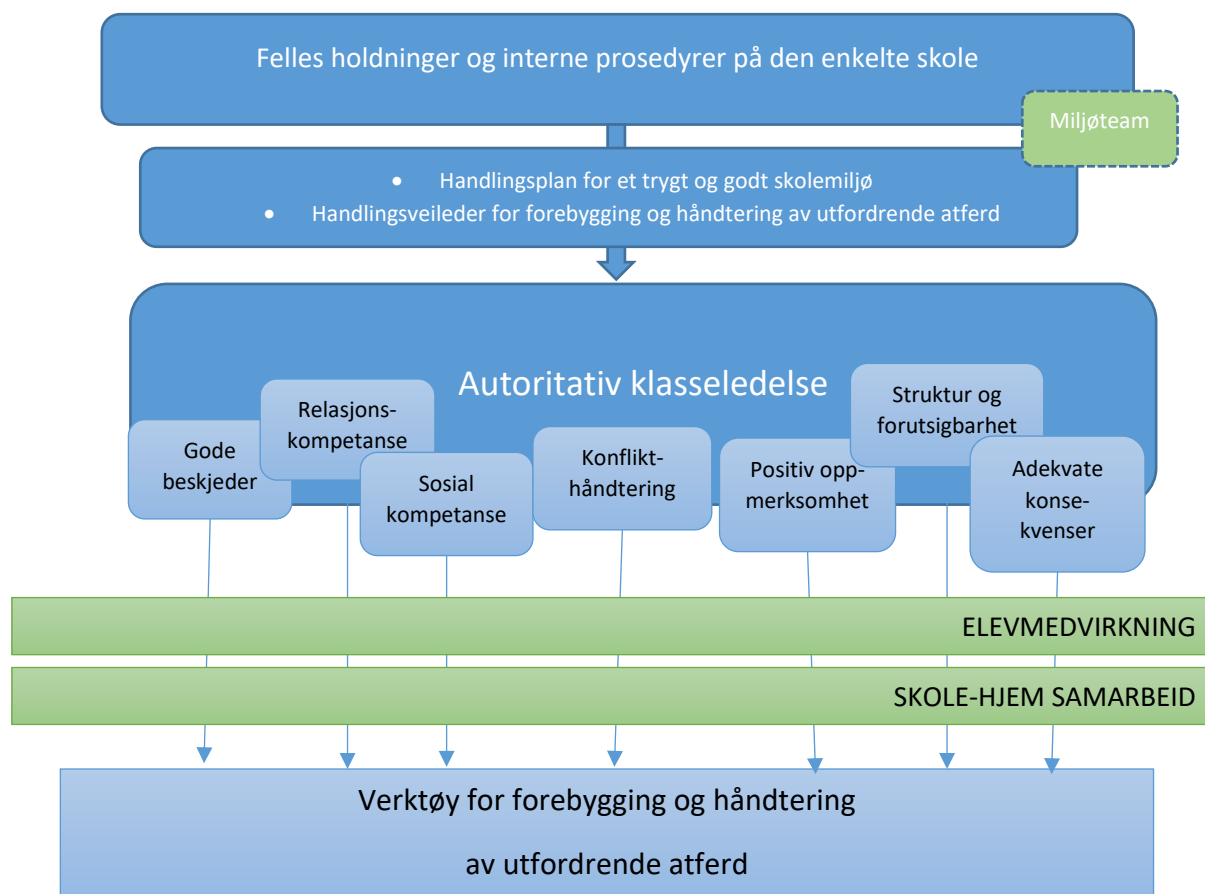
Felles holdninger og interne prosedyrer på den enkelte skole

Miljøteam

- Handlingsplan for et trygt og godt skolemiljø
- Handlingsveileder for forebygging og håndtering av utfordrende atferd

Autoritativ klasseledelse

Gode beskjeder

Relasjonskompetanse

Sosial kompetanse

Konflikthåndtering

Positiv oppmerksomhet

Struktur og forutsigbarhet

Adekvate konsekvenser

ELEVMEDVIRKNING

SKOLE-HJEM SAMARBEID

Verktøy for forebygging og håndtering

av utfordrende atferd